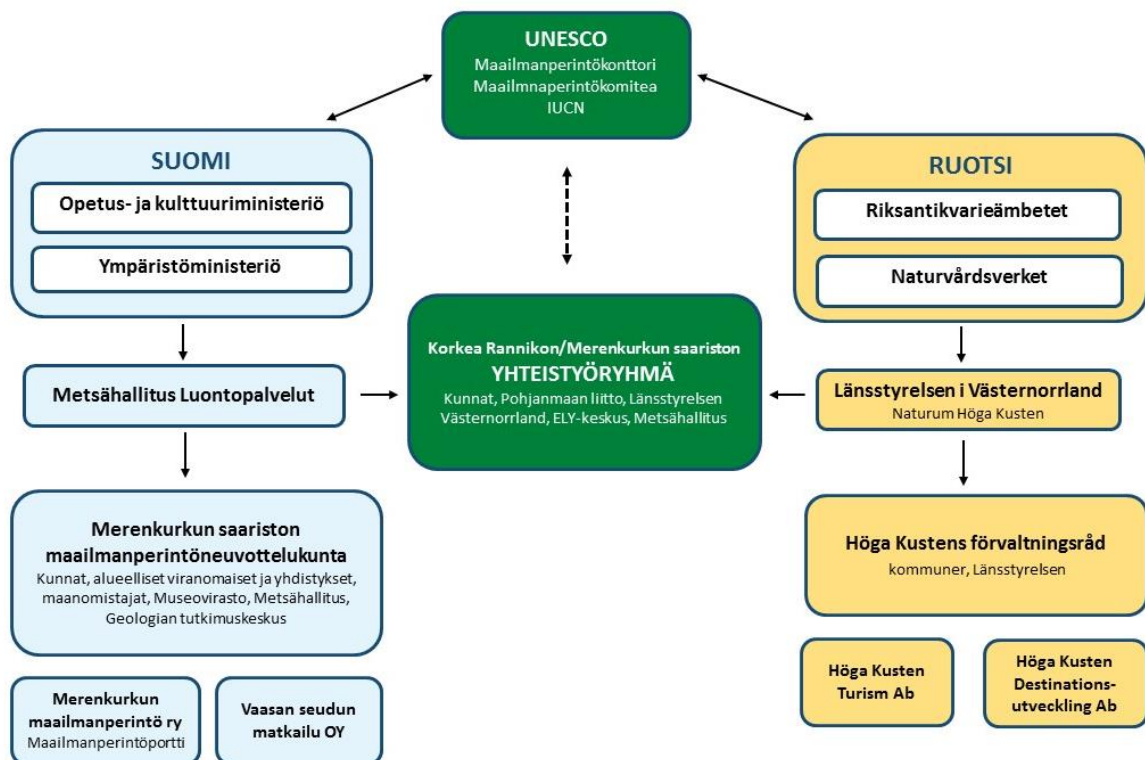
UNESCO
Maailmanperintökonttori
Maailmnaperintökomitea
IUCN

SUOMI
Opetus- ja kulttuuriministeriö
Ympäristöministeriö

RUOTSI
Riksantikvarieämbetet
Naturvårdsverket

Metsähallitus Luontopalvelut

Korkea Rannikon/Merenkurkun saariston
YHTEISTYÖRYHMÄ
Kunnat, Pohjanmaan liitto, Länsstyrelsen Västernorrland, ELY-keskus, Metsähallitus

Länsstyrelsen i Västernorrland
Naturum Höga Kusten

Merenkurkun saariston maailmanperintöneuvottelukunta
Kunnat, alueelliset viranomaiset ja yhdistykset, maanomistajat, Museovirasto, Metsähallitus, Geologian tutkimuskeskus

Höga Kustens förvaltningsråd
kommuner, Länsstyrelsen

Merenkurkun maailmanperintö ry
Maailmanperintöportti

Vaasan seudun matkailu OY

Höga Kusten Turism Ab

Höga Kusten Destinationsutveckling Ab